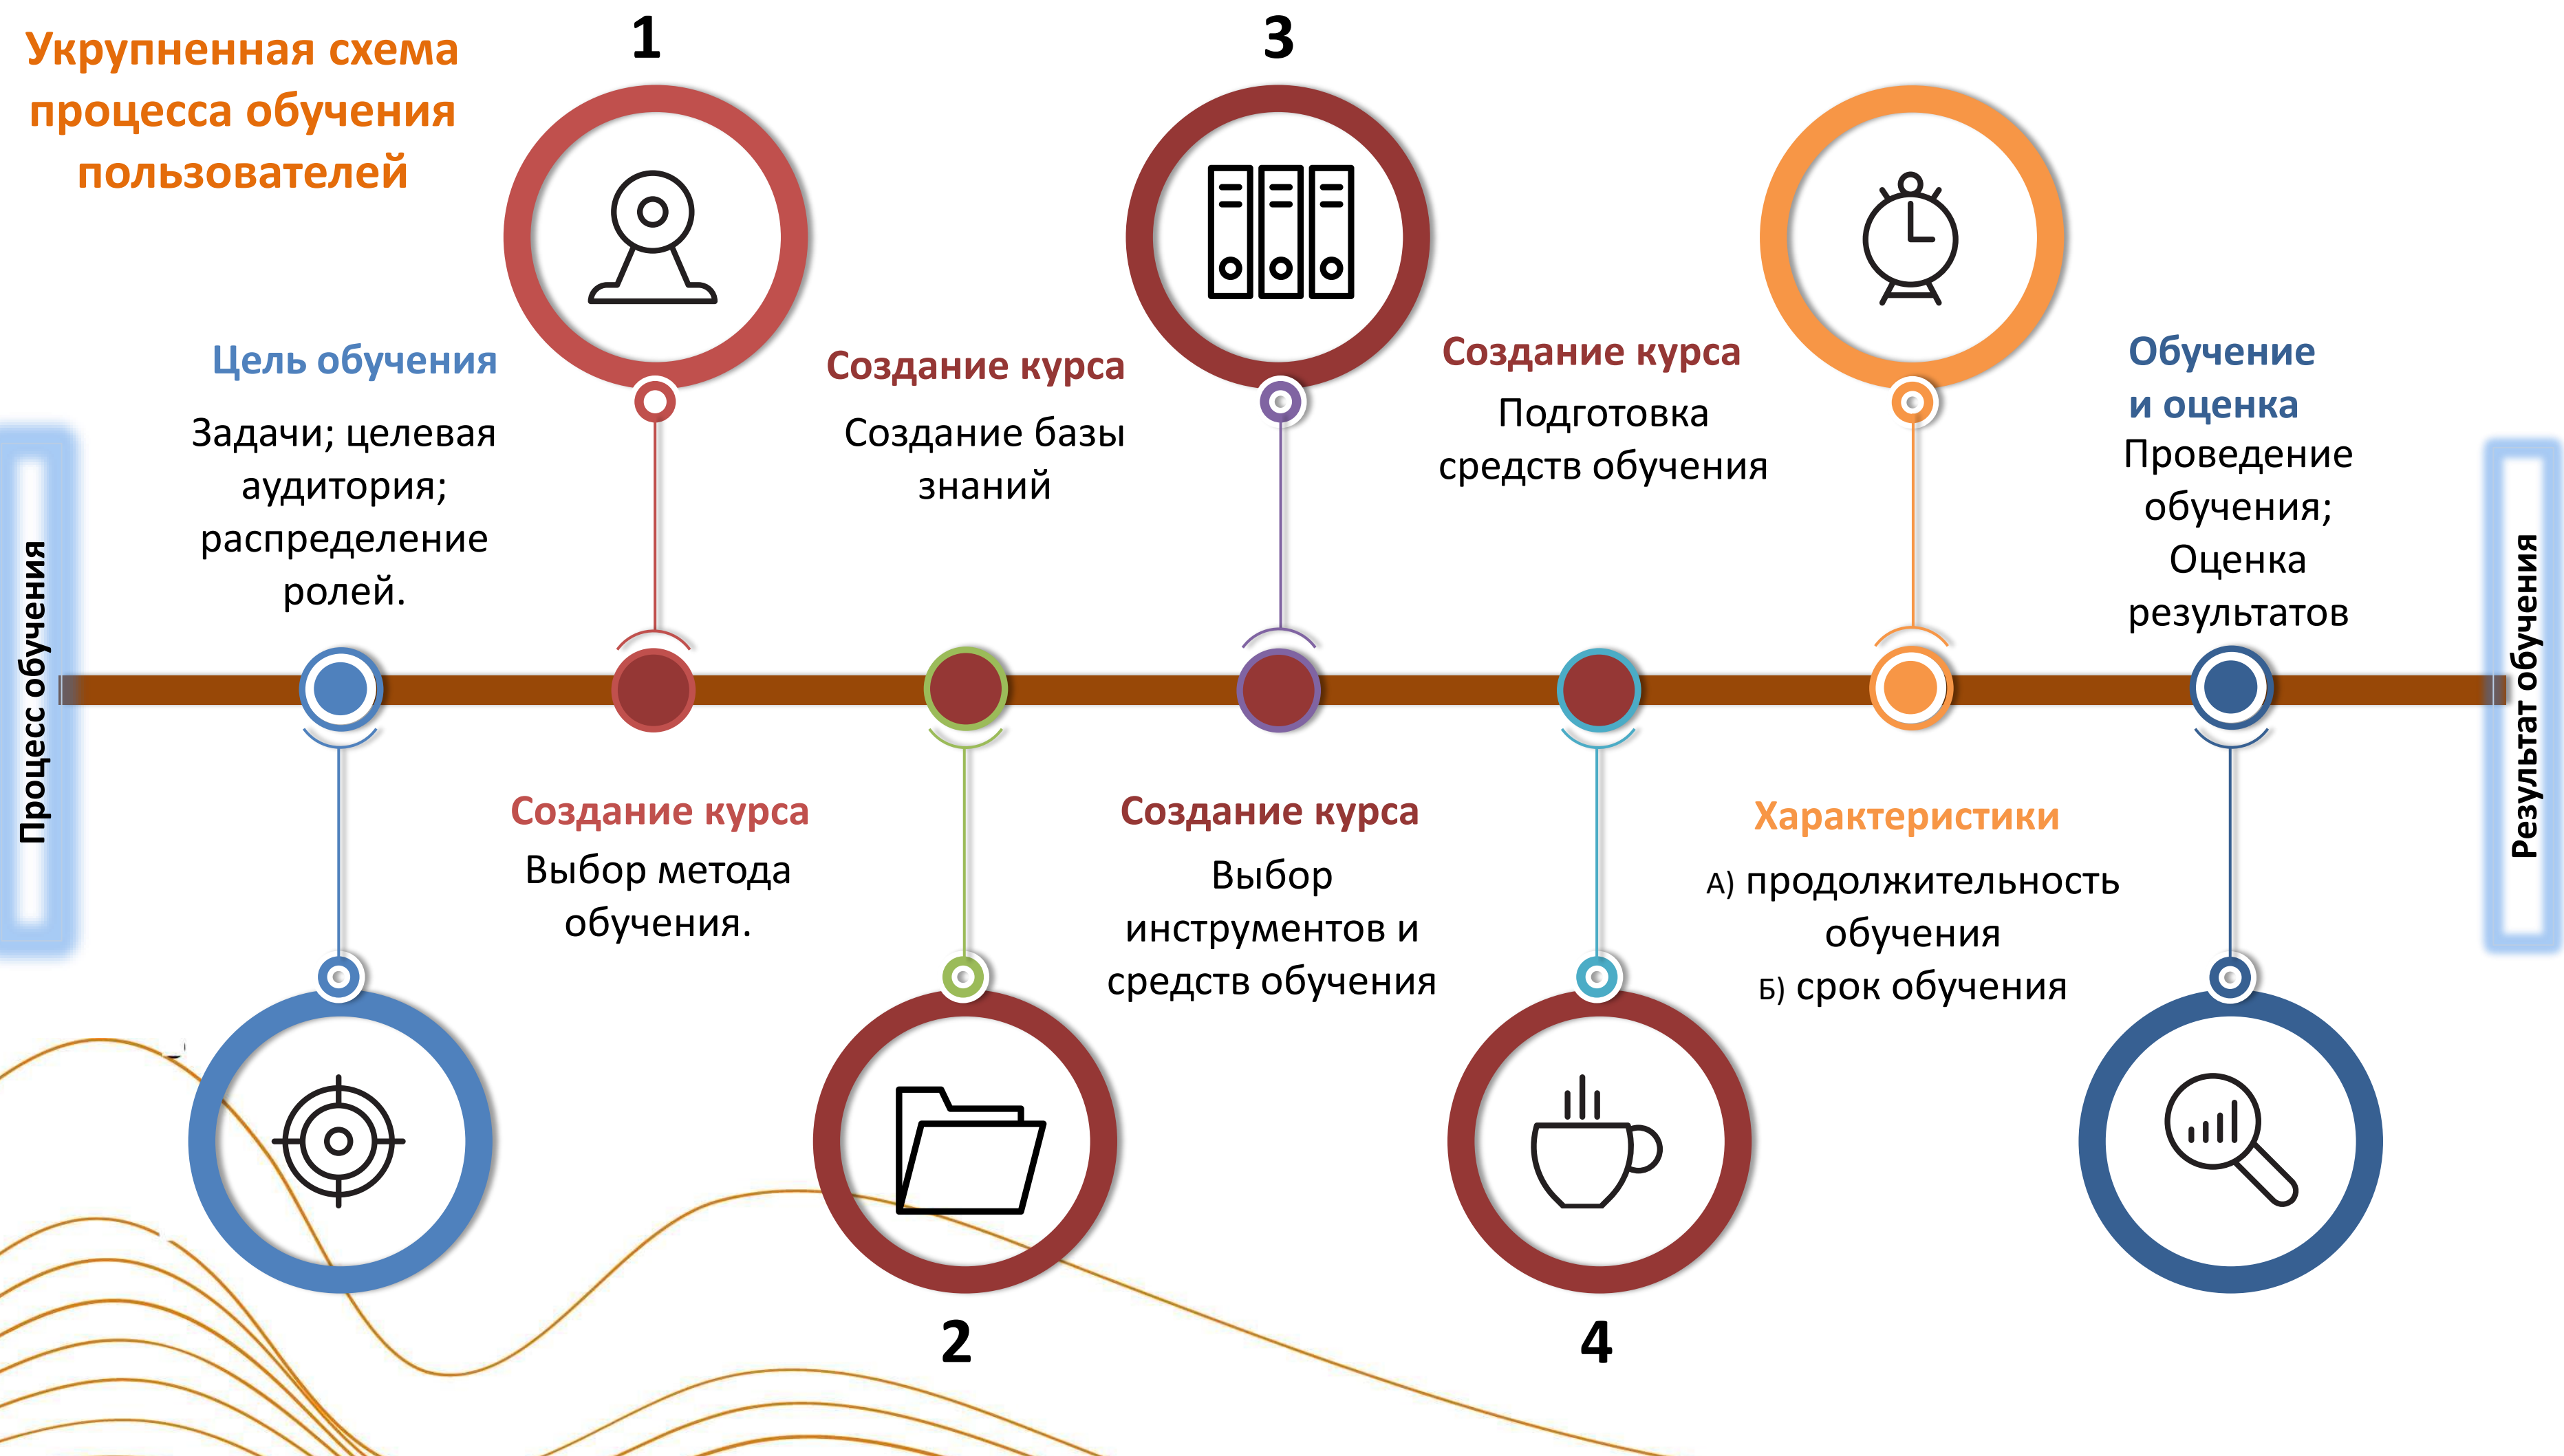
Укрупненная схема процесса обучения пользователей

Процесс обучения

1

3

Цель обучения

Задачи; целевая аудитория; распределение ролей.

Создание курса

Создание базы знаний

Создание курса

Подготовка средств обучения

Обучение и оценка

Проведение обучения; Оценка результатов

Результат обучения

Создание курса

Выбор метода обучения.

Создание курса

Выбор инструментов и средств обучения

Характеристики

А) продолжительность обучения

Б) срок обучения

2

4